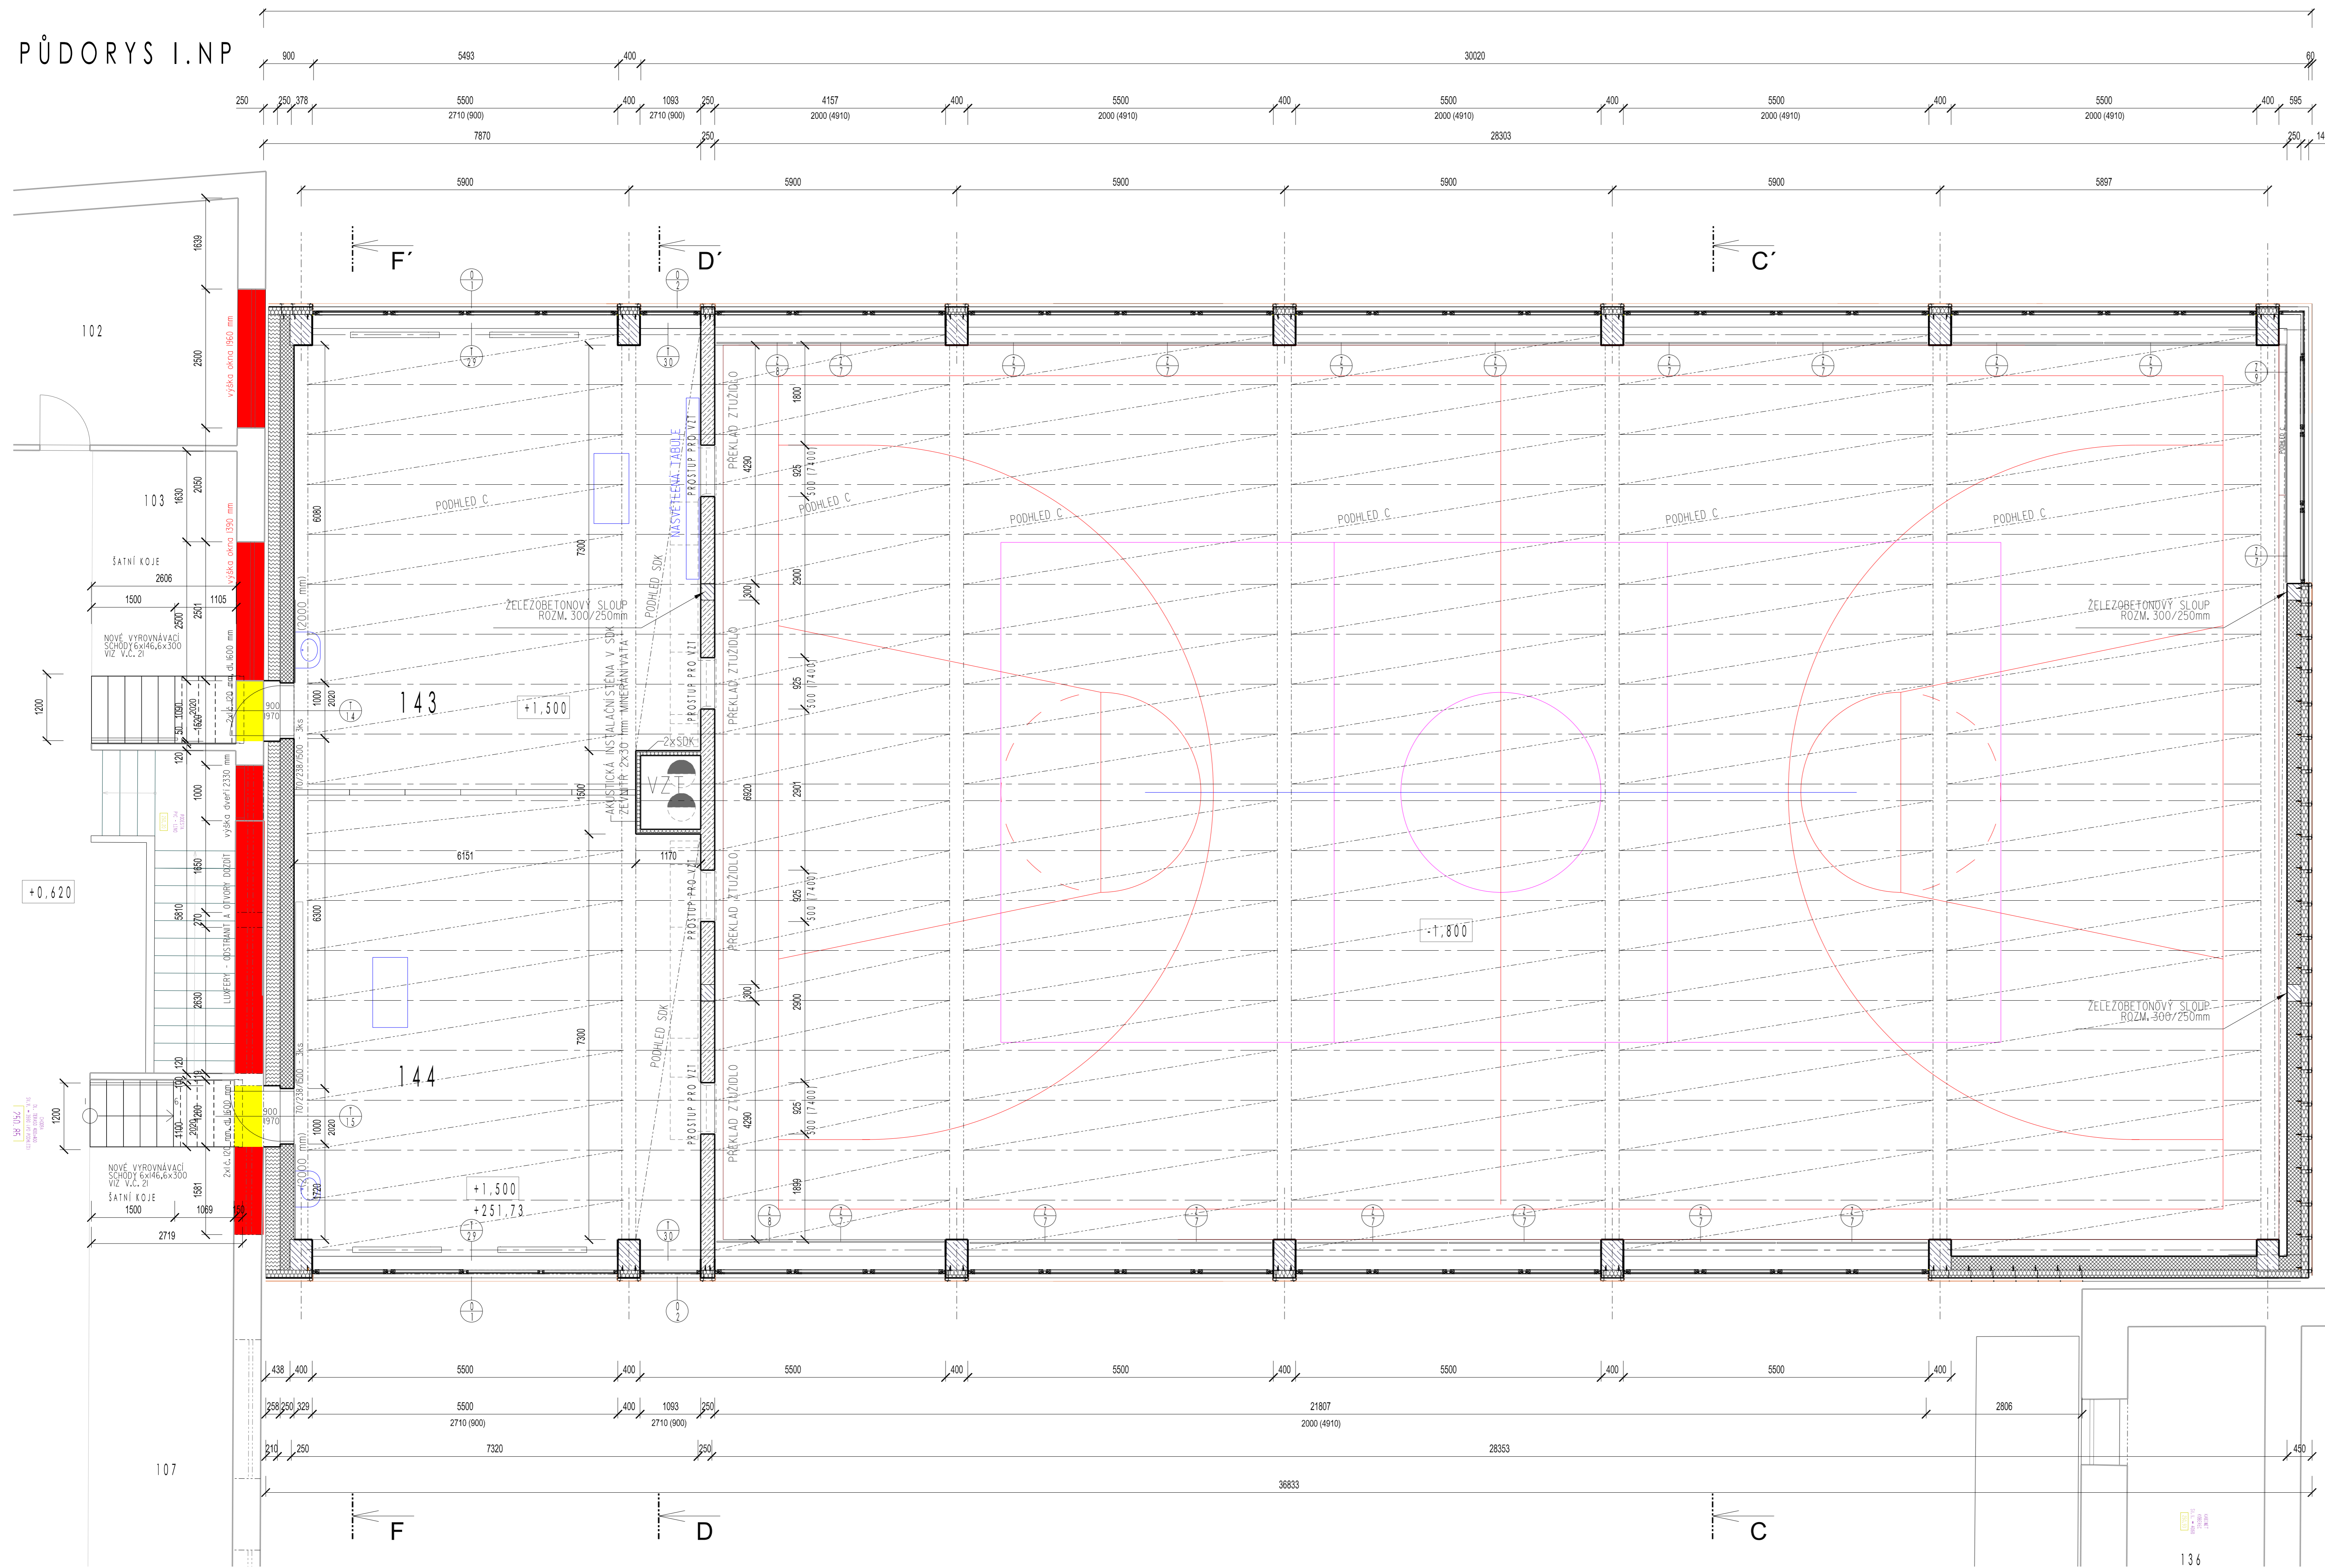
PŮDORYS I.NP

900 5493 400 30020 60

250 250 378 5500 400 1093 250 4157 400 5500 400 5500 400 5500 400 5500 400 595
2710 (900) 2710 (900) 2000 (4910) 2000 (4910) 2000 (4910) 2000 (4910) 2000 (4910)

7870 250 28303 250 14

5900 5900 5900 5900 5900 5897

F´ D´ C´

102

103

ŠATNÍ KOJE
2606
1500 1105

NOVÉ VYROVNÁVACÍ SCHODY 6x146,6x300 VIZ V.Č. 21

výška okna 1960 mm
výška okna 1390 mm
výška dveří 2330 mm
LUXFERY ODSTRANIT A OTVORY DOZDÍT

+0,620

143

144

+1,500

+1,500
+251,73

PODHLED C
PODHLED C
PODHLED C
PODHLED C
PODHLED C
PODHLED C

PODHLED SDK
PODHLED SDK

ŽELEZOBETONOVÝ SLOUP ROZM. 300/250mm
ŽELEZOBETONOVÝ SLOUP ROZM. 300/250mm
ŽELEZOBETONOVÝ SLOUP ROZM. 300/250mm

AKUSTICKÁ INSTALAČNÍ STĚNA V SDK ZEVNITŘ 2x30 mm MINERÁLNÍ VATA

NASVĚTLENÁ TABULE

PROSTUP PRO VZT
PROSTUP PRO VZT
PROSTUP PRO VZT
PROSTUP PRO VZT

PŘEKLAD ZTUŽIDLO
PŘEKLAD ZTUŽIDLO
PŘEKLAD ZTUŽIDLO
PŘEKLAD ZTUŽIDLO

2xSDK
VZT

-1,800

6151 1170

1639 2500 2650 1630 2501 2500 1200 1000 1850 5810 2630 1581 1200 6080 7300 6300 7300 4290 6920 4290 1800 1839 2900 2901 2900

70/238/600 - 3ks
70/238/600 - 3ks

ŠATNÍ KOJE
1500 1069
2719

NOVÉ VYROVNÁVACÍ SCHODY 6x146,6x300 VIZ V.Č. 21

438 400 5500 400 5500 400 5500 400 5500 400 5500 400

258 250 329 5500 400 1093 250 21807 2806
2710 (900) 2710 (900) 2000 (4910)

210 250 7320 250 28353 450

36833

107

F D C

136